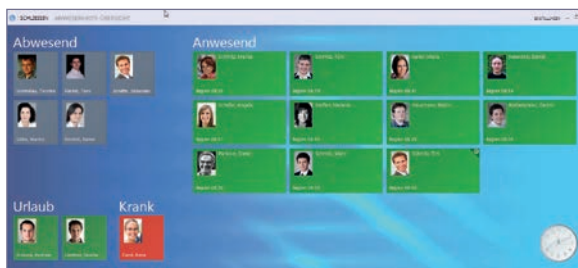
SCHLEEDE® ANWESENHEITS-ÜBERSICHT

Abwesend

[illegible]

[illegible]

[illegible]

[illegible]

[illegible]

Anwesend

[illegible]

Beginn 08:30

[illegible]

Beginn 08:30

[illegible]

Beginn 08:30

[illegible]

Beginn 08:30

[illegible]

Beginn 08:30

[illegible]

Beginn 08:30

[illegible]

Beginn 08:30

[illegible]

Beginn 08:30

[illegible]

Beginn 08:30

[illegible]

Beginn 08:30

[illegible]

Beginn 08:30

Urlaub

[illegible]

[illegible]

Krank

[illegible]